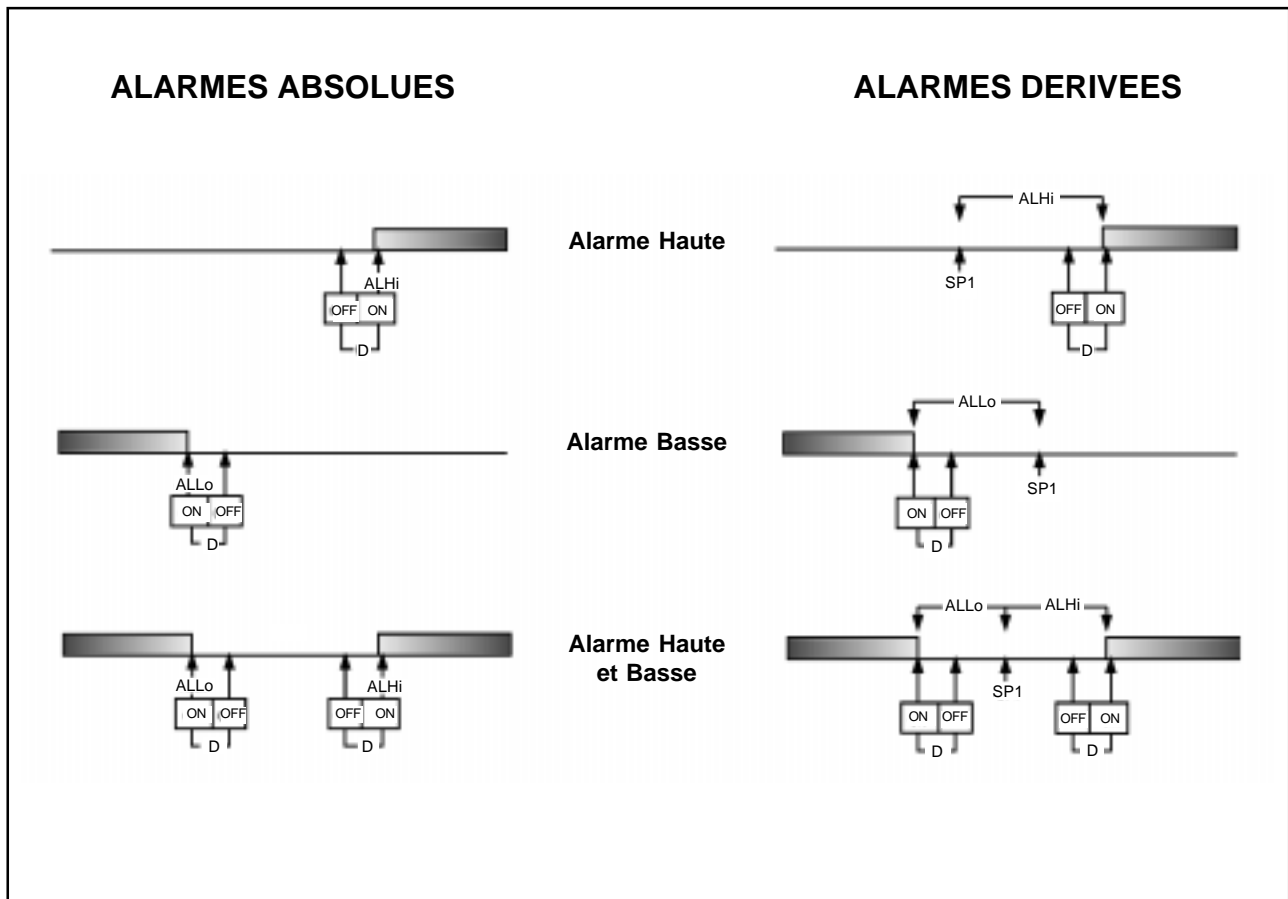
ALARMES ABSOLUES

ALARMES DERIVEES

ALHi
OFF ON
D

Alarme Haute

ALHi
SP1
OFF ON
D

ALLo
ON OFF
D

Alarme Basse

ALLo
SP1
ON OFF
D

ALLo
ON OFF
D
ALHi
OFF ON
D

Alarme Haute et Basse

ALLo ALHi
SP1
ON OFF
D
OFF ON
D